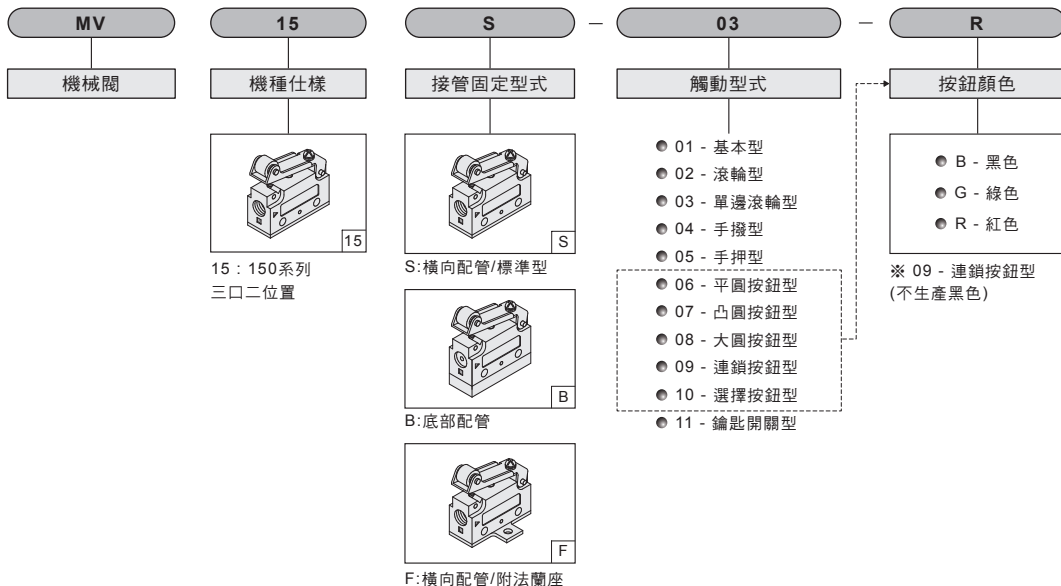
MV

機械閥

15

機種仕樣

15

15：150系列
三口二位置

S

接管固定型式

S

S:橫向配管/標準型

B

B:底部配管

F

F:橫向配管/附法蘭座

—

03

觸動型式

01 - 基本型
02 - 滾輪型
03 - 單邊滾輪型
04 - 手撥型
05 - 手押型
06 - 平圓按鈕型
07 - 凸圓按鈕型
08 - 大圓按鈕型
09 - 連鎖按鈕型
10 - 選擇按鈕型
11 - 鑰匙開關型

—

R

按鈕顏色

B - 黑色
G - 綠色
R - 紅色

※ 09 - 連鎖按鈕型
(不生產黑色)